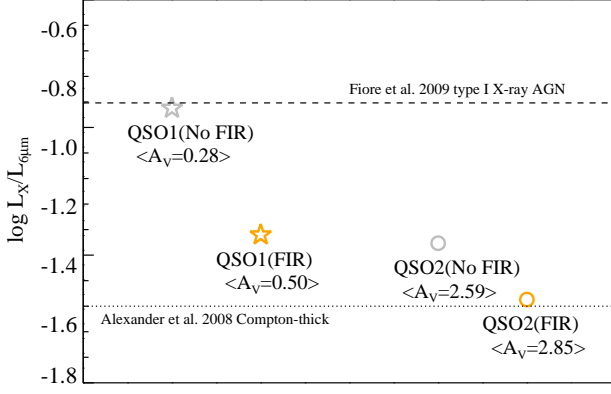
-0.6

-0.8

-1.0

-1.2

-1.4

-1.6

-1.8

$\log L_X/L_{6\mu m}$

Fiore et al. 2009 type I X-ray AGN

QSO1(No FIR)
$<A_V=0.28>$

QSO1(FIR)
$<A_V=0.50>$

QSO2(No FIR)
$<A_V=2.59>$

Alexander et al. 2008 Compton-thick

QSO2(FIR)
$<A_V=2.85>$